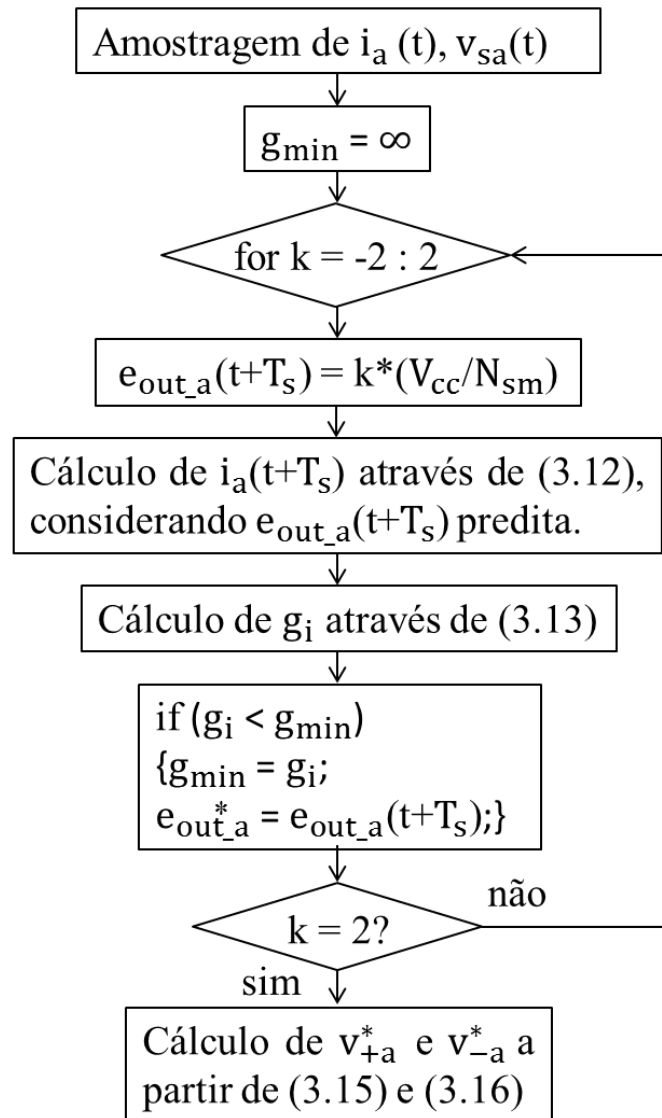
Amostragem de $i_a$ (t), $v_{sa}$(t)

$g_{min} = \infty$

for k = -2 : 2

$e_{out\_a}$(t+$T_s$) = k*($V_{cc}$/$N_{sm}$)

Cálculo de $i_a$(t+$T_s$) através de (3.12), considerando $e_{out\_a}$(t+$T_s$) predita.

Cálculo de $g_i$ através de (3.13)

if ($g_i$ < $g_{min}$)
{$g_{min}$ = $g_i$;
$e^*_{out\_a}$ = $e_{out\_a}$(t+$T_s$);}

k = 2?

não

sim

Cálculo de $v^*_{+a}$ e $v^*_{-a}$ a partir de (3.15) e (3.16)